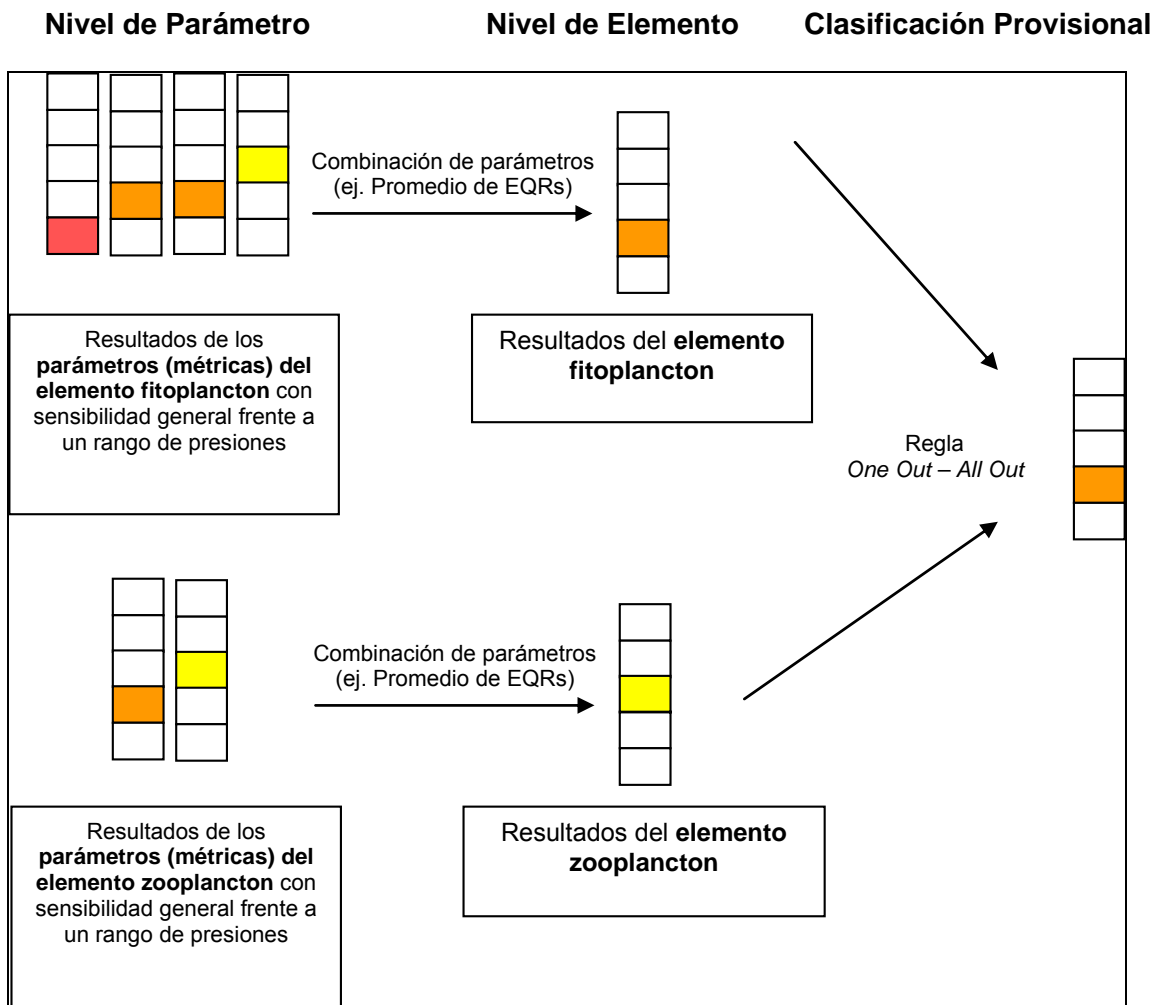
Nivel de Parámetro

Nivel de Elemento

Clasificación Provisional

Combinación de parámetros (ej. Promedio de EQRs)

Resultados de los **parámetros (métricas) del elemento fitoplancton** con sensibilidad general frente a un rango de presiones

Resultados del **elemento fitoplancton**

Regla
*One Out – All Out*

Combinación de parámetros (ej. Promedio de EQRs)

Resultados de los **parámetros (métricas) del elemento zooplancton** con sensibilidad general frente a un rango de presiones

Resultados del **elemento zooplancton**